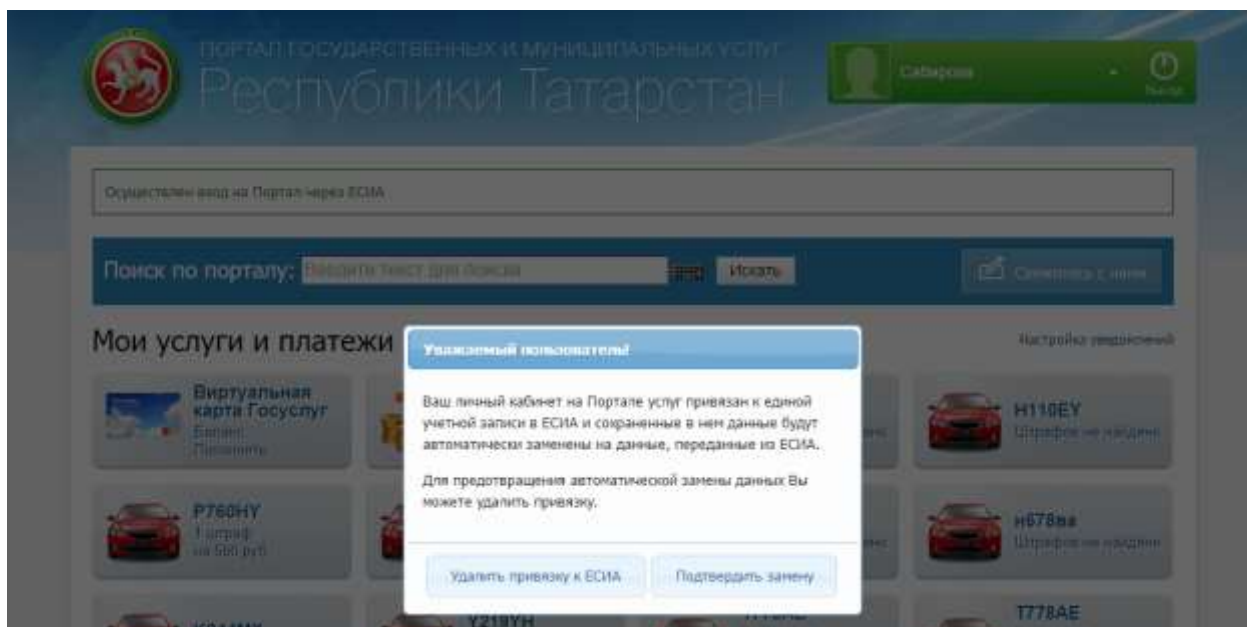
ПОРТАЛ ГОСУДАРСТВЕННЫХ И МУНИЦИПАЛЬНЫХ УСЛУГ
Республики Татарстан

Сабирова

Выход

Осуществлен вход на Портал через ЕСИА

Поиск по порталу: Введите текст для поиска

Искать

Связаться с нами

Мои услуги и платежи

Настройка уведомлений

Виртуальная карта Госуслуг
Баланс
Пополнить

H110EY
Штрафов не найдено

P760HY
1 штраф
на 500 руб.

н678ва
Штрафов не найдено

Y219YH

T778AE

Уважаемый пользователь!

Ваш личный кабинет на Портале услуг привязан к единой учетной записи в ЕСИА и сохраненные в нем данные будут автоматически заменены на данные, переданные из ЕСИА.

Для предотвращения автоматической замены данных Вы можете удалить привязку.

Удалить привязку к ЕСИА

Подтвердить замену